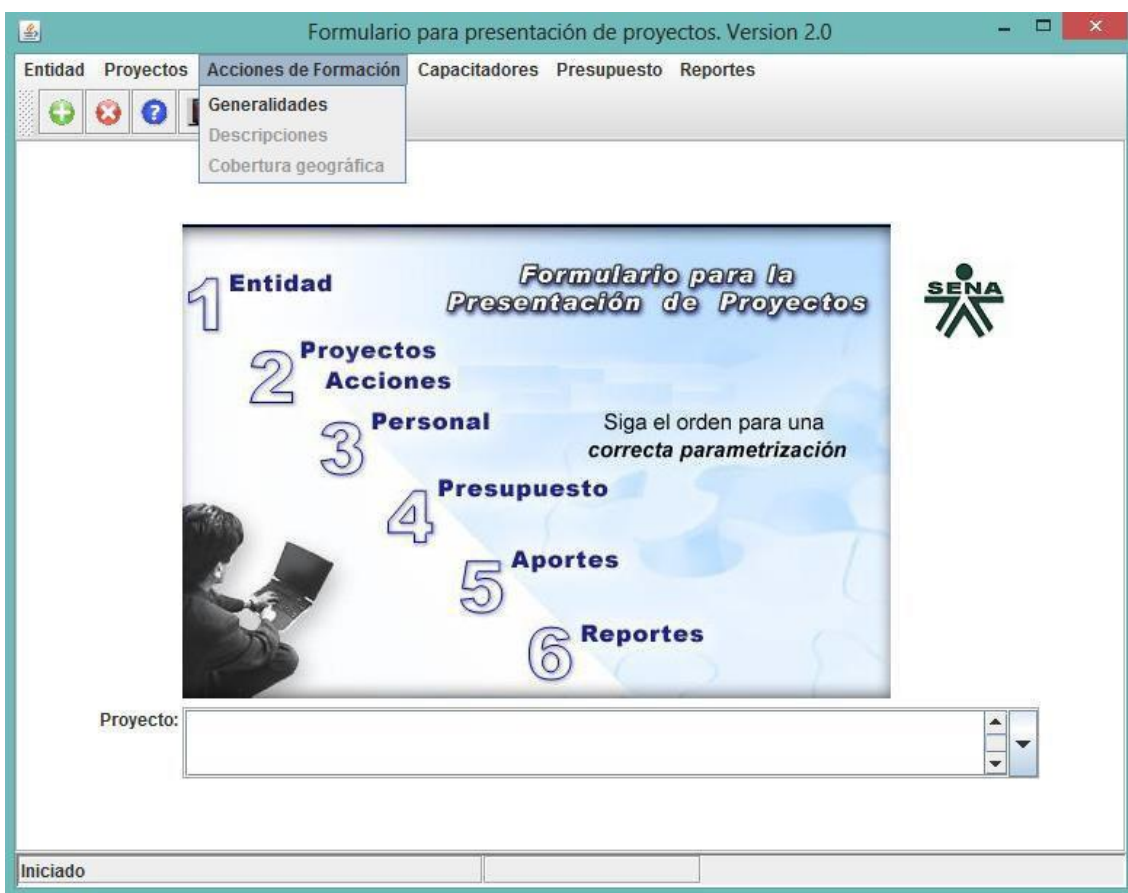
Formulario para presentación de proyectos. Version 2.0

Entidad Proyectos Acciones de Formación Capacitadores Presupuesto Reportes

Generalidades
Descripciones
Cobertura geográfica

Formulario para la Presentación de Proyectos

SENA

1 Entidad

2 Proyectos Acciones

3 Personal

Siga el orden para una ***correcta parametrización***

4 Presupuesto

5 Aportes

6 Reportes

Proyecto:

Iniciado